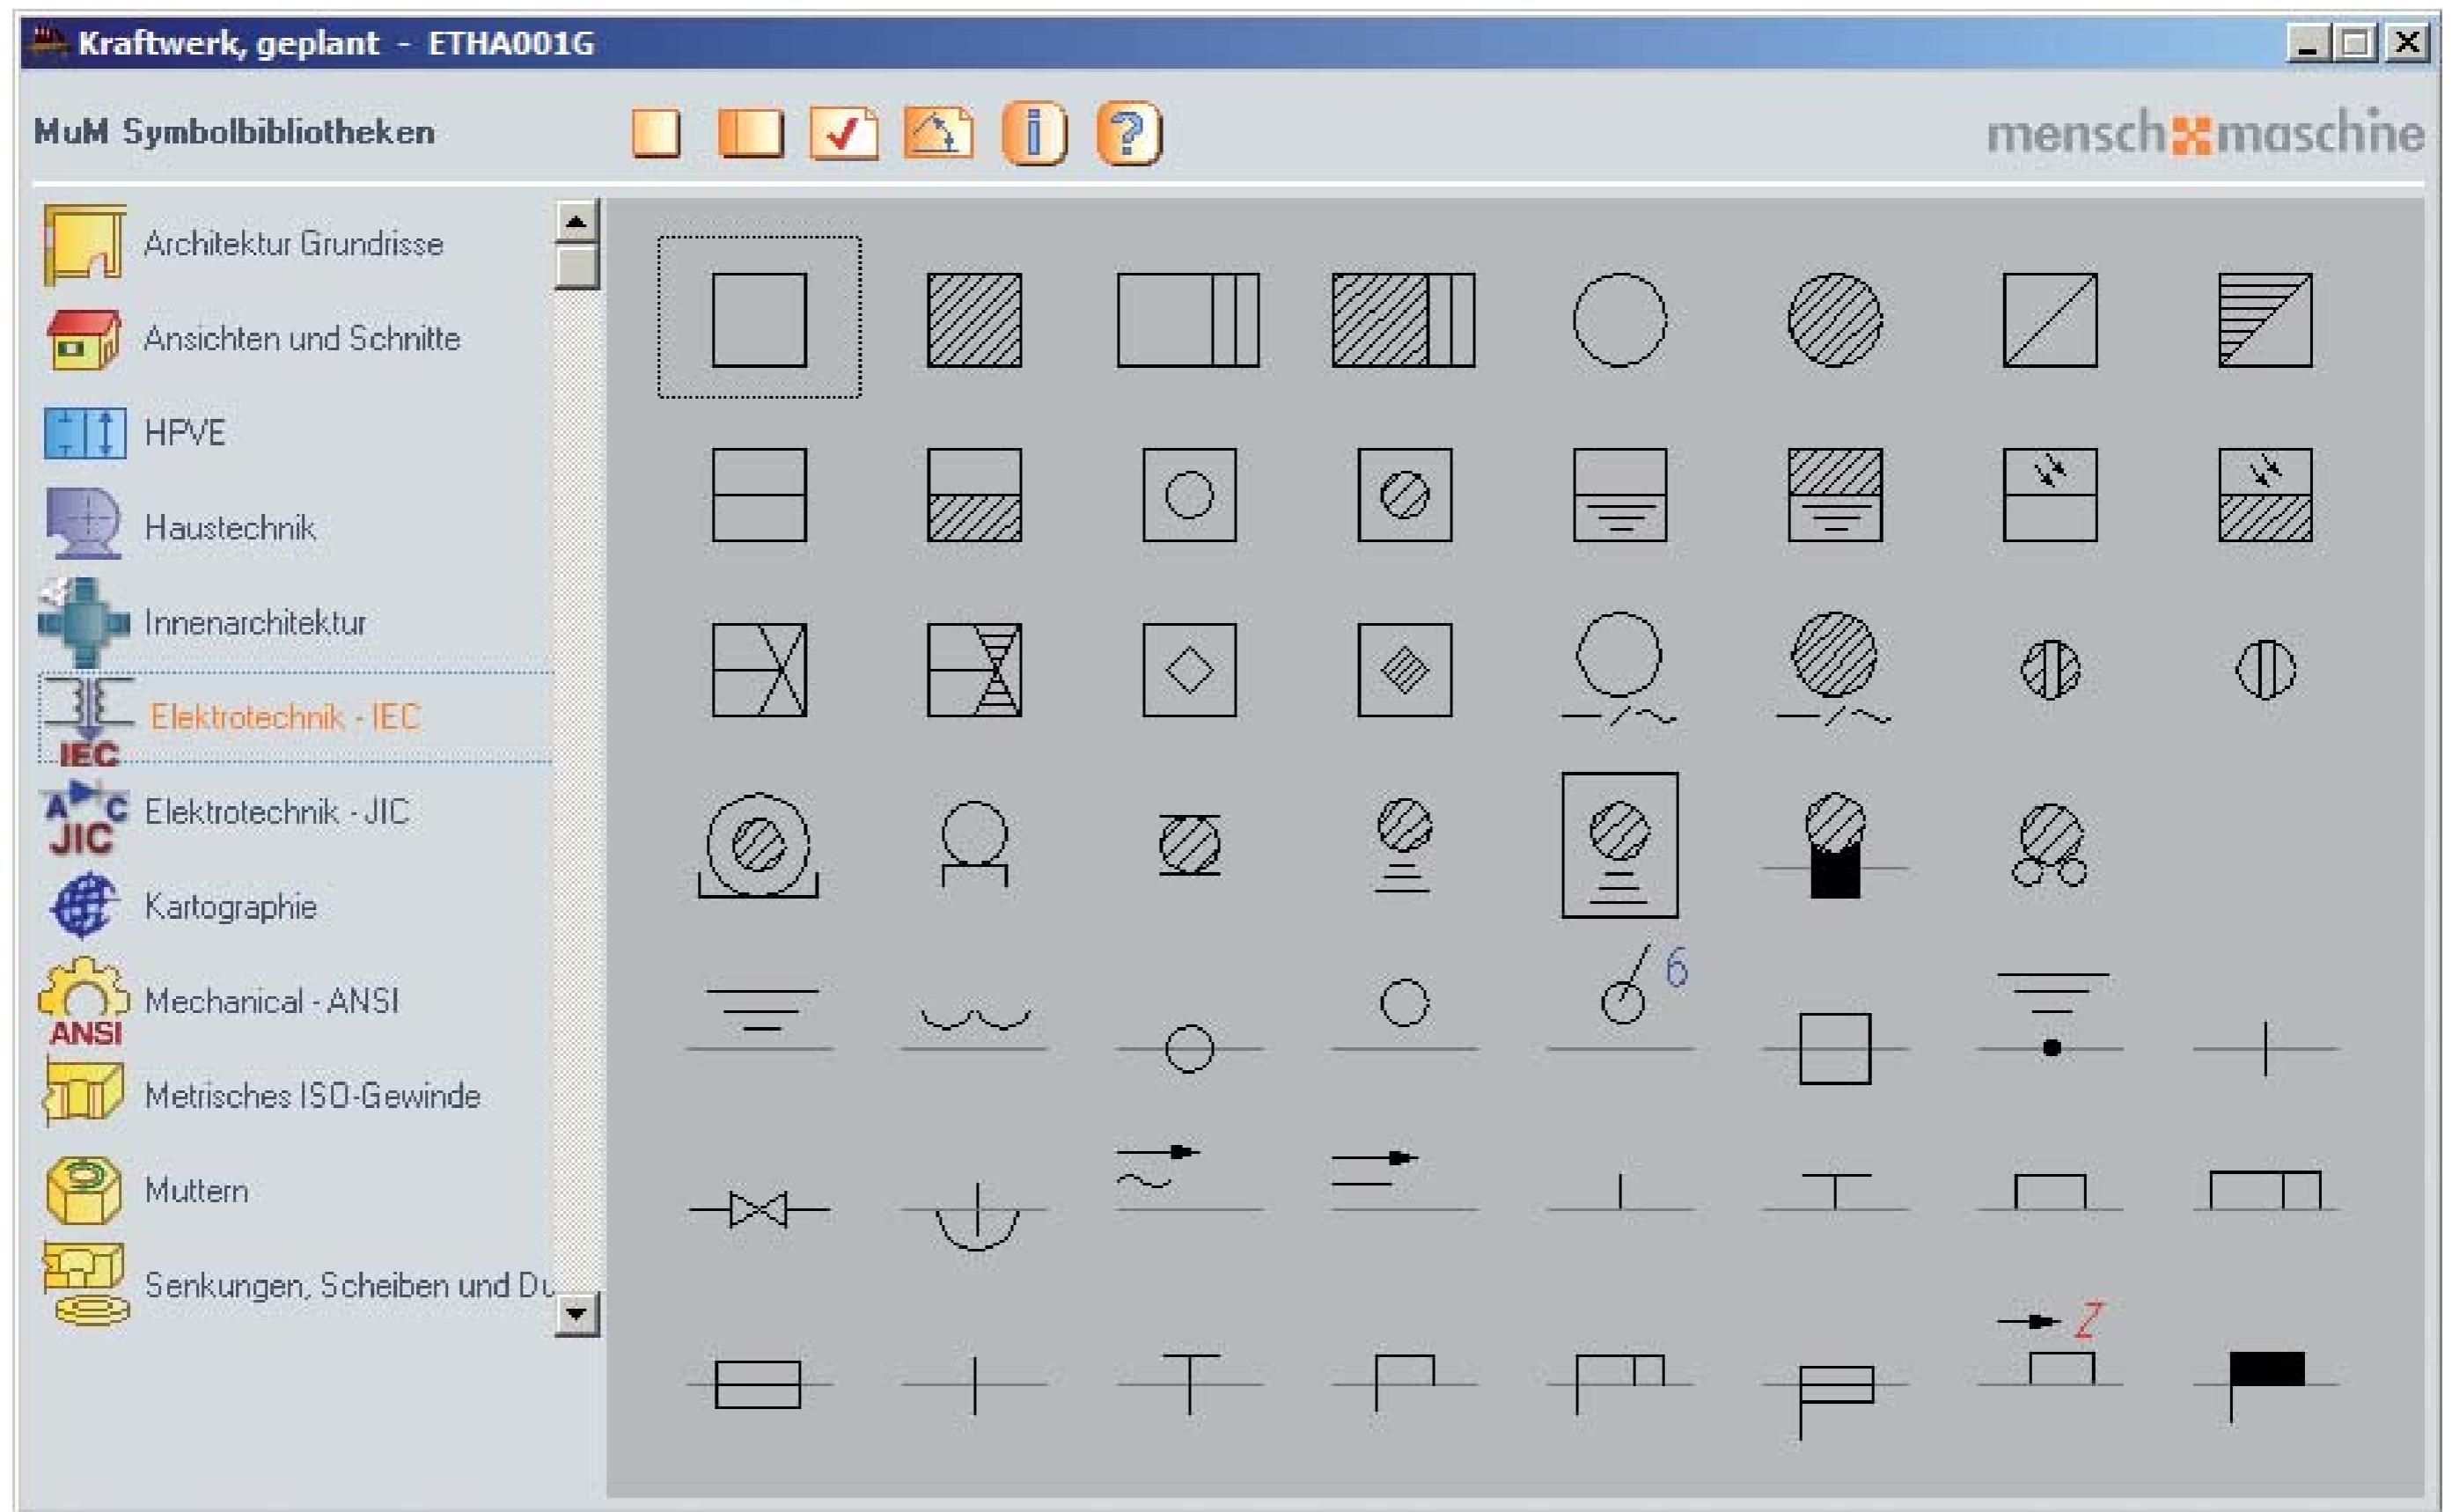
Kraftwerk, geplant - ETHA001G

MuM Symbolbibliotheken

mensch maschine

Architektur Grundrisse

Ansichten und Schnitte

HPVE

Haustechnik

Innenarchitektur

IEC Elektrotechnik - IEC

JIC Elektrotechnik - JIC

Kartographie

ANSI Mechanical - ANSI

Metrisches ISO-Gewinde

Muttern

Senkungen, Scheiben und Du

6

Z